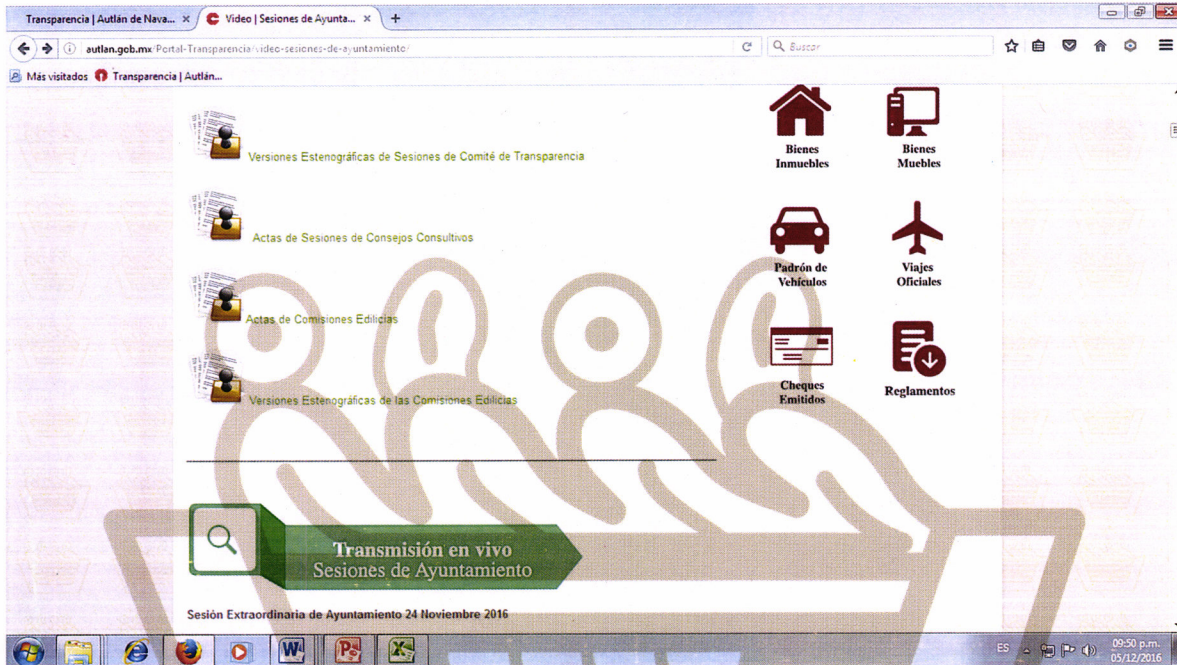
Transparencia | Autlán de Nava... ×
Video | Sesiones de Ayunta... ×
+
autlan.gob.mx/Portal-Transparencia/video-sesiones-de-ayuntamiento/
Buscar
Más visitados
Transparencia | Autlán...

Versiones Estenográficas de Sesiones de Comité de Transparencia

Actas de Sesiones de Consejos Consultivos

Actas de Comisiones Edilicias

Versiones Estenográficas de las Comisiones Edilicias

Bienes Inmuebles
Bienes Muebles
Padrón de Vehículos
Viajes Oficiales
Cheques Emitidos
Reglamentos

Transmisión en vivo
Sesiones de Ayuntamiento

Sesión Extraordinaria de Ayuntamiento 24 Noviembre 2016

ES
09:50 p.m.
05/12/2016